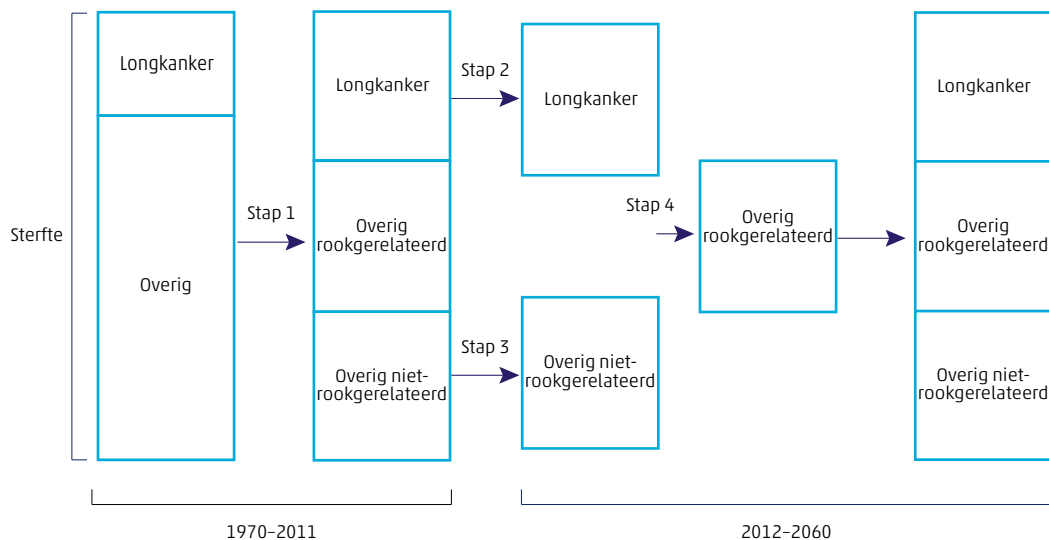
Sterfte

Longkanker

Overig

Stap 1

Longkanker

Overig rookgerelateerd

Overig niet-rookgerelateerd

Stap 2

Stap 3

Longkanker

Overig niet-rookgerelateerd

Stap 4

Overig rookgerelateerd

Longkanker

Overig rookgerelateerd

Overig niet-rookgerelateerd

1970–2011

2012–2060